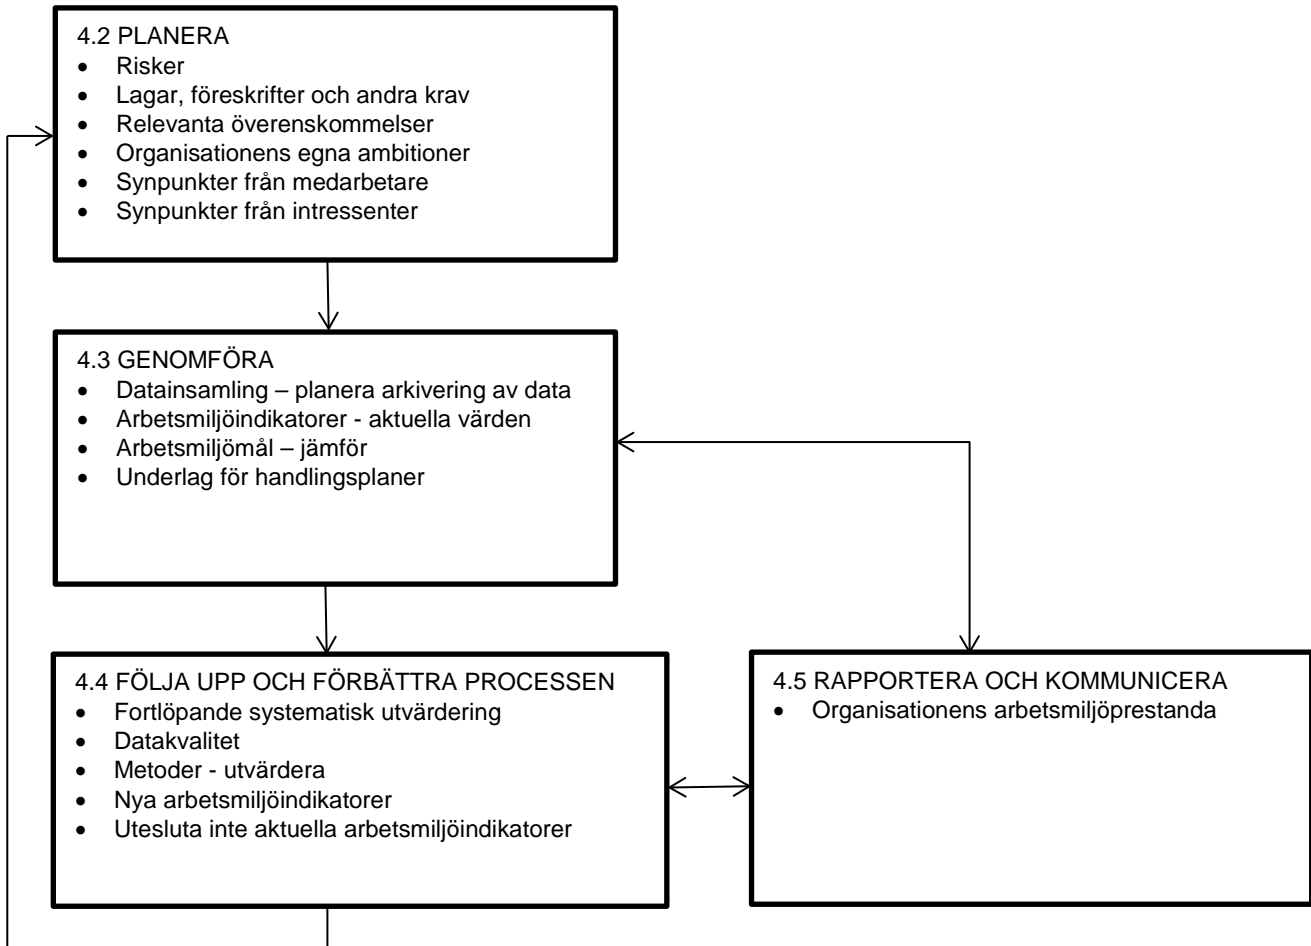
4.2 PLANERA
- Risker
- Lagar, föreskrifter och andra krav
- Relevanta överenskommelser
- Organisationens egna ambitioner
- Synpunkter från medarbetare
- Synpunkter från intressenter

4.3 GENOMFÖRA
- Datainsamling – planera arkivering av data
- Arbetsmiljöindikatorer - aktuella värden
- Arbetsmiljömål – jämför
- Underlag för handlingsplaner

4.4 FÖLJA UPP OCH FÖRBÄTTRA PROCESSEN
- Fortlöpande systematisk utvärdering
- Datakvalitet
- Metoder - utvärdera
- Nya arbetsmiljöindikatorer
- Utesluta inte aktuella arbetsmiljöindikatorer

4.5 RAPPORTERA OCH KOMMUNICERA
- Organisationens arbetsmiljöprestanda